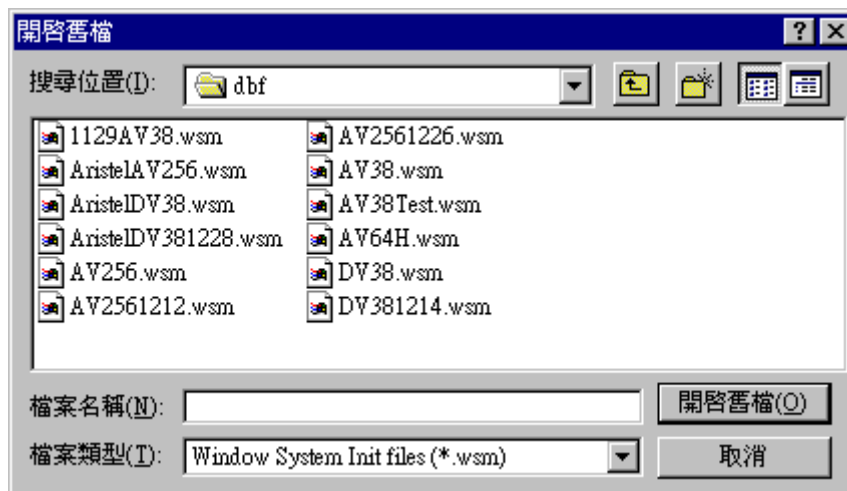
開啟舊檔

? X

搜尋位置(I): dbf

1129AV38.wsm
AristelAV256.wsm
AristelDV38.wsm
AristelDV381228.wsm
AV256.wsm
AV2561212.wsm

AV2561226.wsm
AV38.wsm
AV38Test.wsm
AV64H.wsm
DV38.wsm
DV381214.wsm

檔案名稱(N):

開啟舊檔(O)

檔案類型(T): Window System Init files (*.wsm)

取消